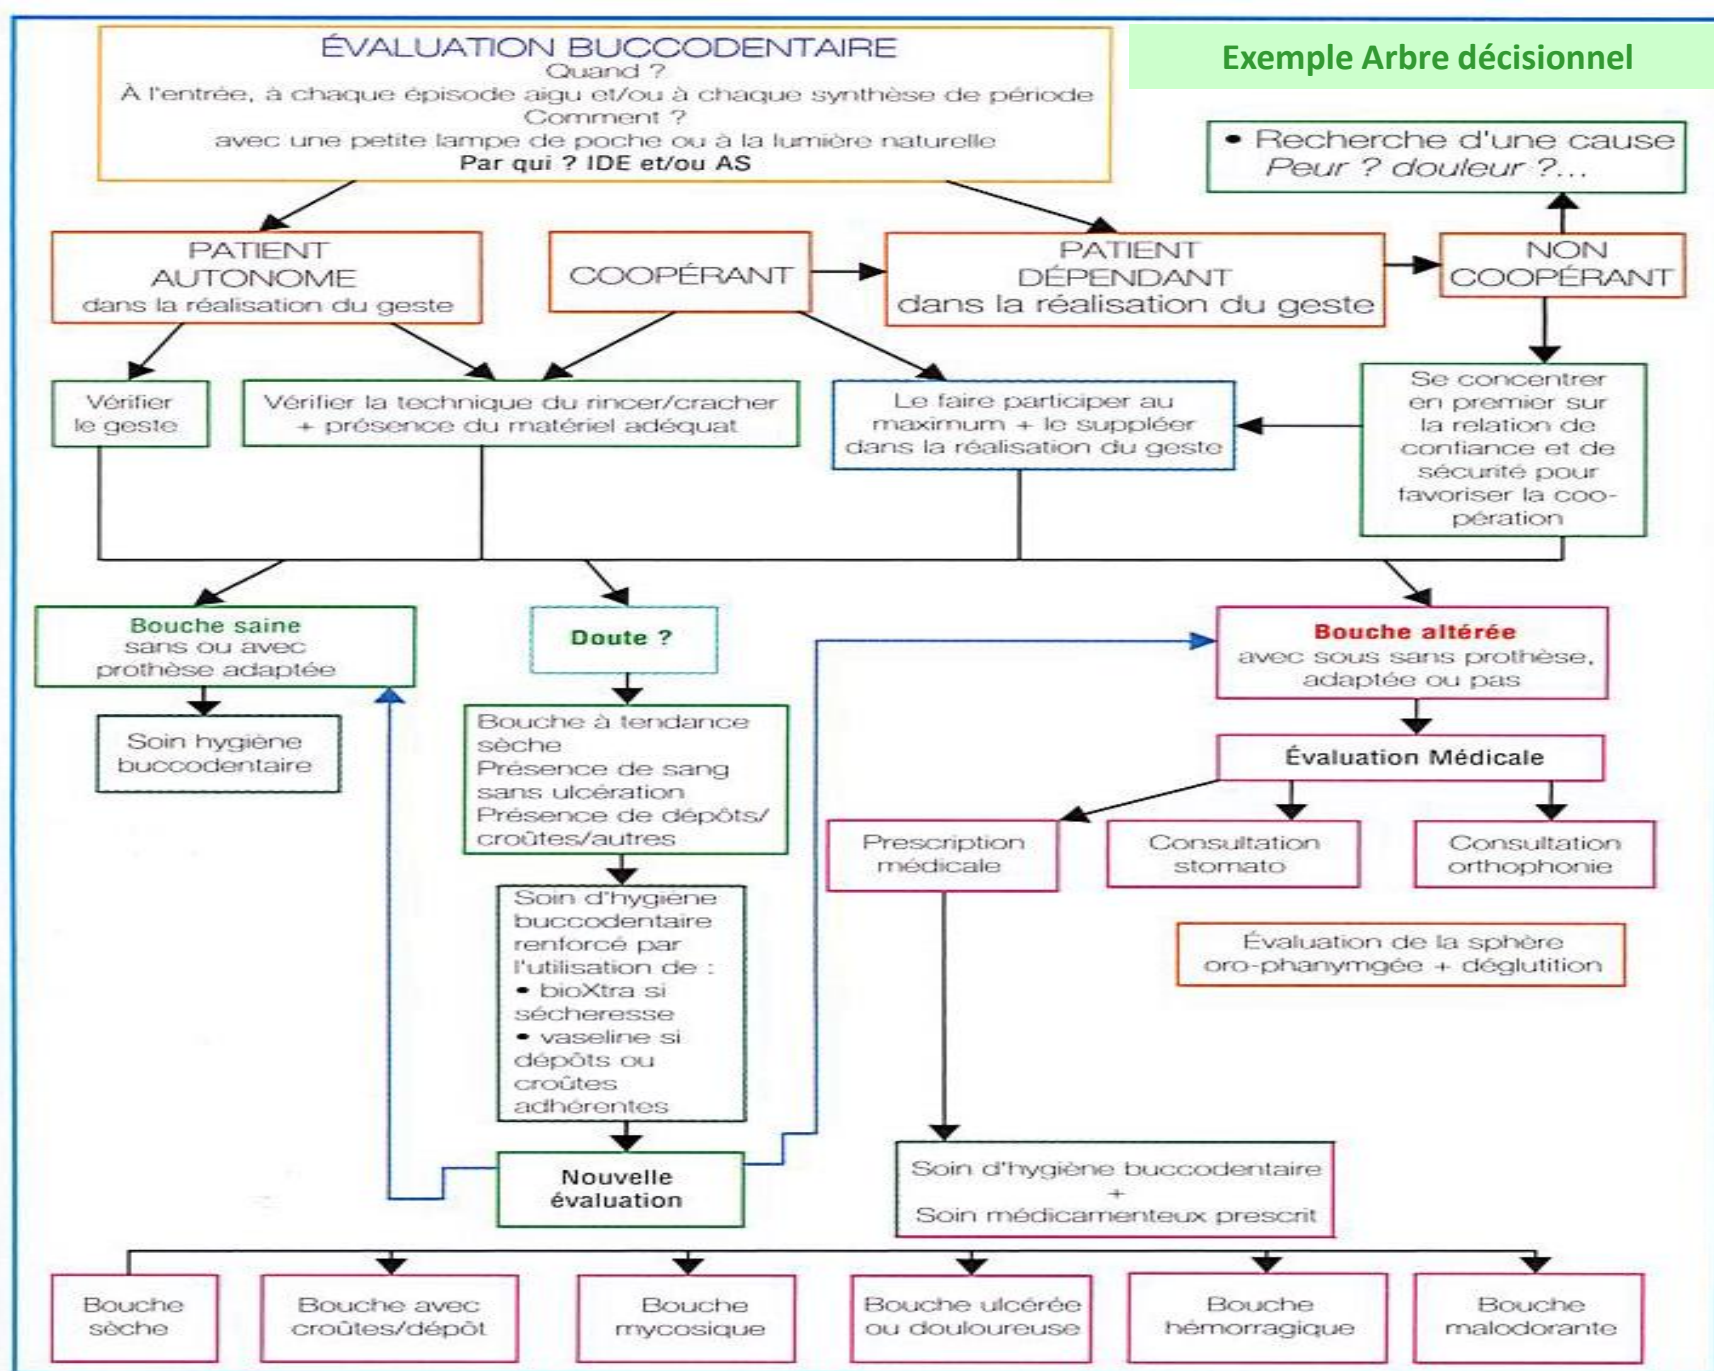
ÉVALUATION BUCCODENTAIRE
Quand ?
À l'entrée, à chaque épisode aigu et/ou à chaque synthèse de période
Comment ?
avec une petite lampe de poche ou à la lumière naturelle
Par qui ? IDE et/ou AS

Exemple Arbre décisionnel

• Recherche d'une cause
Peur ? douleur ?...

PATIENT AUTONOME dans la réalisation du geste

COOPÉRANT

PATIENT DÉPENDANT dans la réalisation du geste

NON COOPÉRANT

Vérifier le geste

Vérifier la technique du rincer/cracher + présence du matériel adéquat

Le faire participer au maximum + le suppléer dans la réalisation du geste

Se concentrer en premier sur la relation de confiance et de sécurité pour favoriser la coopération

Bouche saine
sans ou avec prothèse adaptée

Doute ?

Bouche altérée
avec sous sans prothèse, adaptée ou pas

Soin hygiène buccodentaire

Bouche à tendance sèche
Présence de sang sans ulcération
Présence de dépôts/ croûtes/autres

Évaluation Médicale

Prescription médicale

Consultation stomato

Consultation orthophonie

Soin d'hygiène buccodentaire renforcé par l'utilisation de :
• bioXtra si sécheresse
• vaseline si dépôts ou croûtes adhérentes

Évaluation de la sphère oro-phanymgée + déglutition

Nouvelle évaluation

Soin d'hygiène buccodentaire
+
Soin médicamenteux prescrit

Bouche sèche

Bouche avec croûtes/dépôt

Bouche mycosique

Bouche ulcérée ou douloureuse

Bouche hémorragique

Bouche malodorante